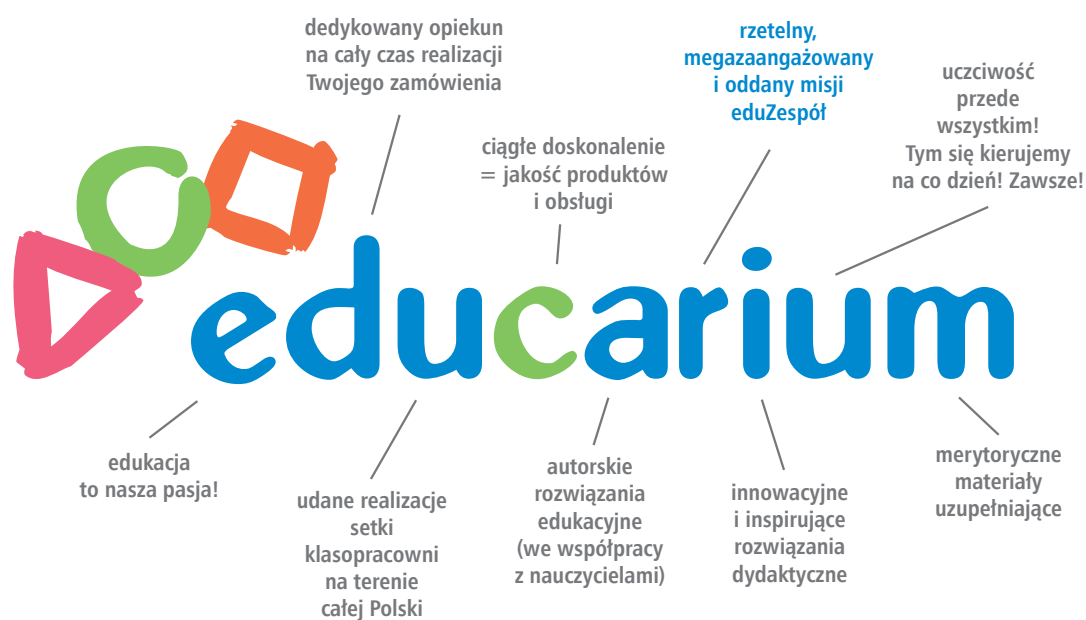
dedykowany opiekun na cały czas realizacji Twojego zamówienia

ciągłe doskonalenie = jakość produktów i obsługi

rzetelny, megazaangażowany i oddany misji eduZespół

uczciwość przede wszystkim! Tym się kierujemy na co dzień! Zawsze!

educarium

edukacja to nasza pasja!

udane realizacje setki klasopracowni na terenie całej Polski

autorskie rozwiązania edukacyjne (we współpracy z nauczycielami)

innowacyjne i inspirujące rozwiązania dydaktyczne

merytoryczne materiały uzupełniające